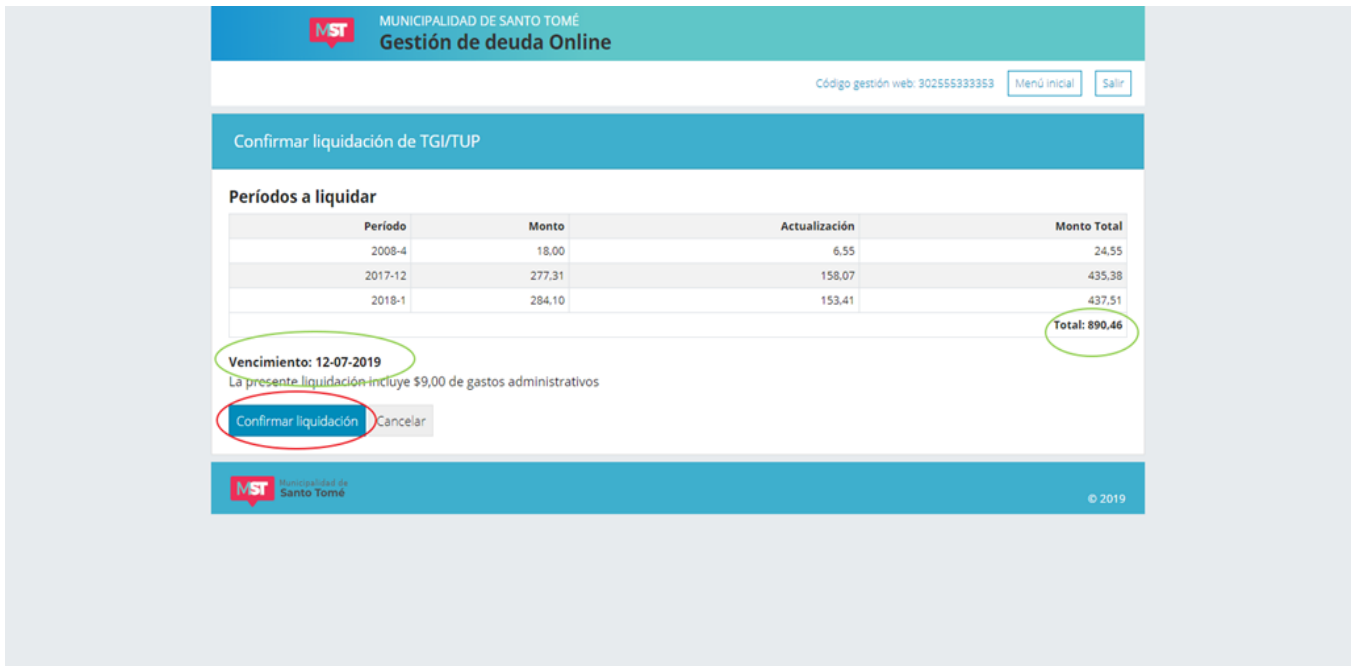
MST
MUNICIPALIDAD DE SANTO TOMÉ
Gestión de deuda Online

Código gestión web: 302555333353 Menú inicial Salir

Confirmar liquidación de TGI/TUP

Períodos a liquidar

| Período | Monto | Actualización | Monto Total |
|---|---|---|---|
| 2008-4 | 18,00 | 6,55 | 24,55 |
| 2017-12 | 277,31 | 158,07 | 435,38 |
| 2018-1 | 284,10 | 153,41 | 437,51 |
| | | | Total: 890,46 |

Vencimiento: 12-07-2019
La presente liquidación incluye $9,00 de gastos administrativos

Confirmar liquidación Cancelar

MST Municipalidad de Santo Tomé

© 2019